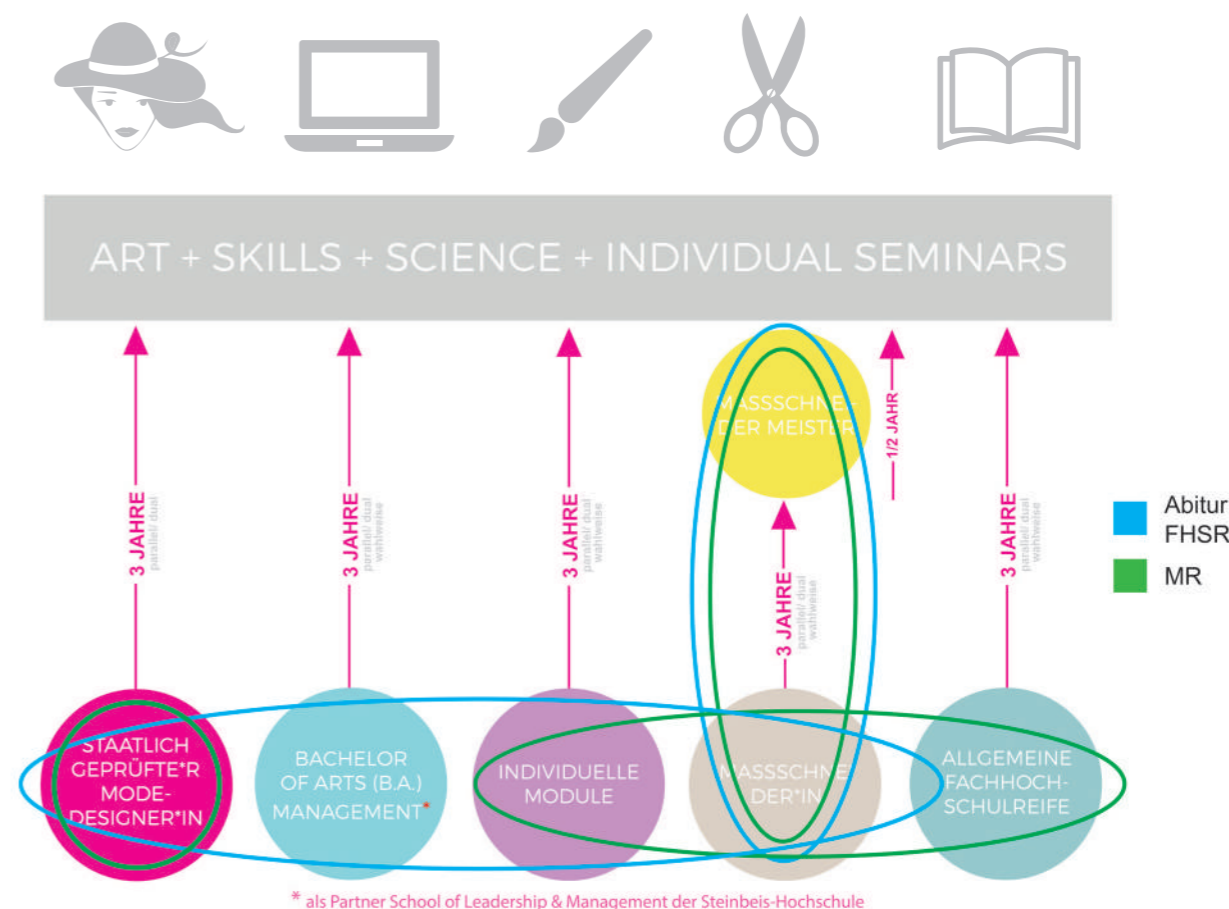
ART + SKILLS + SCIENCE + INDIVIDUAL SEMINARS

MASSSCHNEIDER MEISTER

1/2 JAHR

3 JAHRE parallel/ dual

3 JAHRE parallel/ dual wahlweise

3 JAHRE parallel/ dual wahlweise

3 JAHRE parallel/ dual wahlweise

3 JAHRE parallel/ dual wahlweise

Abitur
FHSR

MR

STAATLICH GEPRÜFTE*R MODE-DESIGNER*IN

BACHELOR OF ARTS (B.A.) MANAGEMENT*

INDIVIDUELLE MODULE

MASSSCHNEIDER*IN

ALLGEMEINE FACHHOCH-SCHULREIFE

* als Partner School of Leadership & Management der Steinbeis-Hochschule